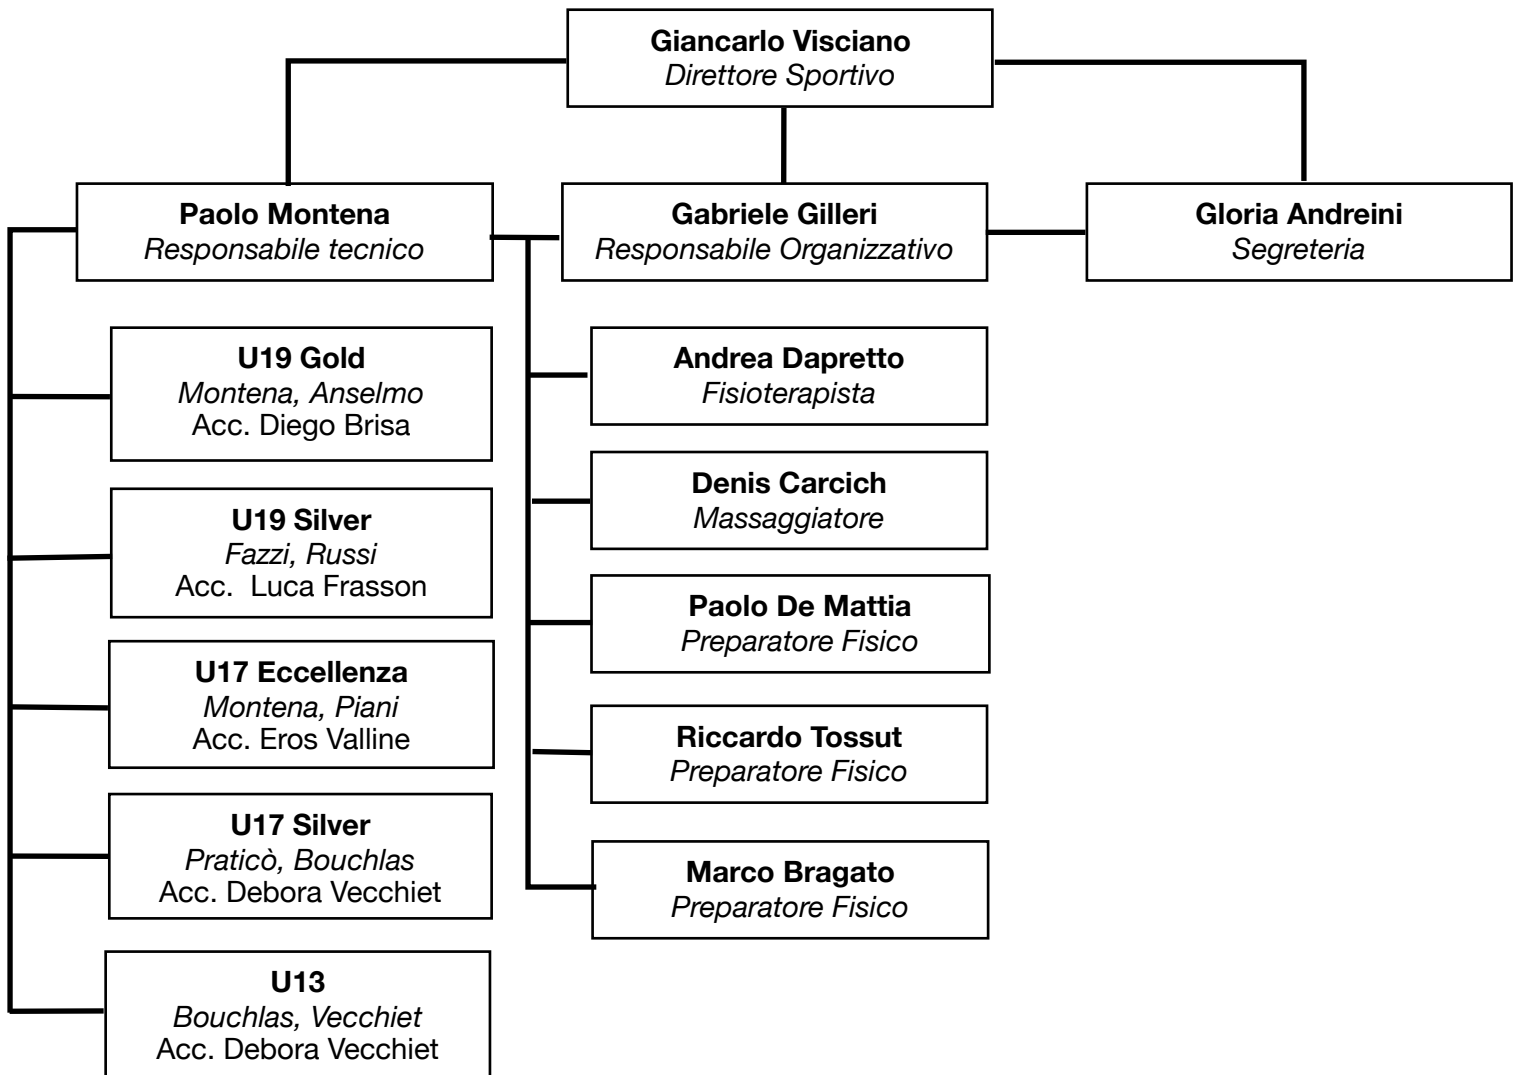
**Giancarlo Visciano**
*Direttore Sportivo*

**Paolo Montena**
*Responsabile tecnico*

**Gabriele Gilleri**
*Responsabile Organizzativo*

**Gloria Andreini**
*Segreteria*

**U19 Gold**
*Montena, Anselmo*
Acc. Diego Brisa

**U19 Silver**
*Fazzi, Russi*
Acc.  Luca Frasson

**U17 Eccellenza**
*Montena, Piani*
Acc. Eros Valline

**U17 Silver**
*Praticò, Bouchlas*
Acc. Debora Vecchiet

**U13**
*Bouchlas, Vecchiet*
Acc. Debora Vecchiet

**Andrea Dapretto**
*Fisioterapista*

**Denis Carcich**
*Massaggiatore*

**Paolo De Mattia**
*Preparatore Fisico*

**Riccardo Tossut**
*Preparatore Fisico*

**Marco Bragato**
*Preparatore Fisico*